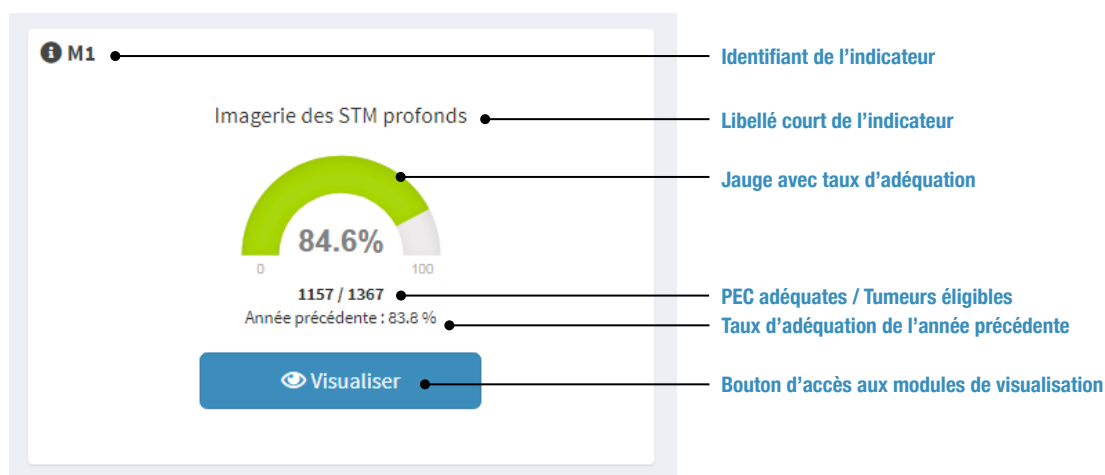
M1

Imagerie des STM profonds

84.6%

0

100

1157 / 1367

Année précédente : 83.8 %

Visualiser

Identifiant de l'indicateur

Libellé court de l'indicateur

Jauge avec taux d'adéquation

PEC adéquates / Tumeurs éligibles

Taux d'adéquation de l'année précédente

Bouton d'accès aux modules de visualisation